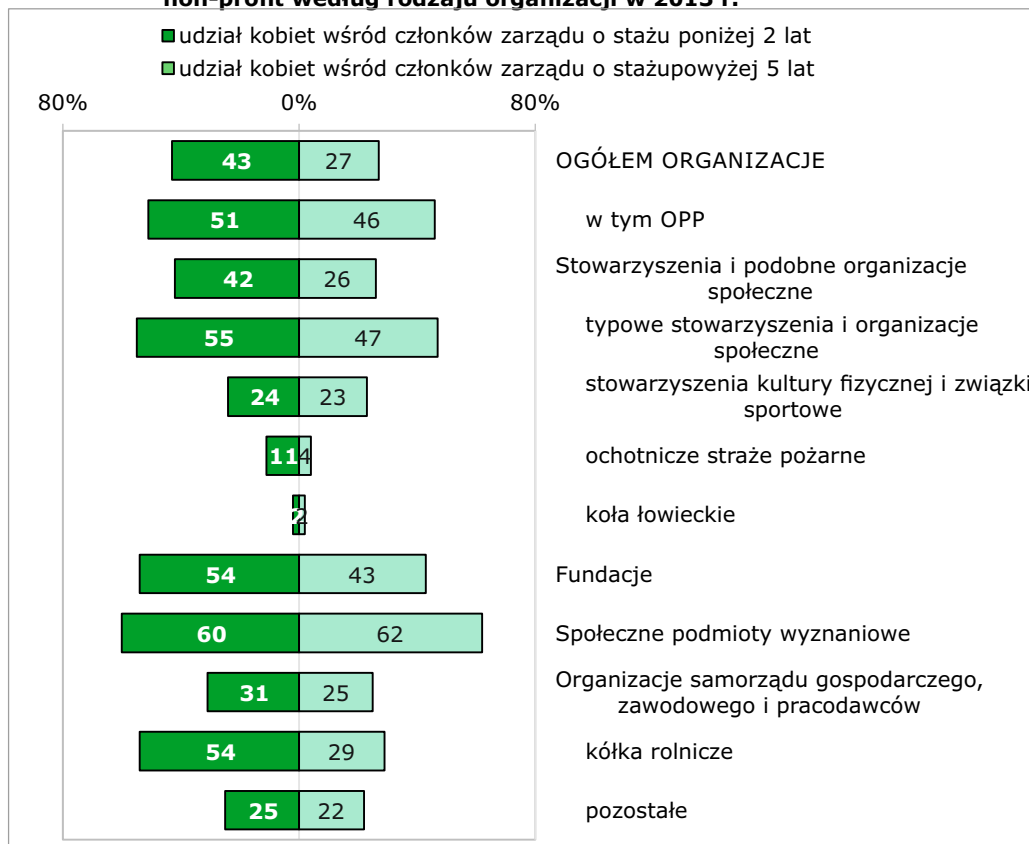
non-profit według rodzaju organizacji w 2015 r.

udział kobiet wśród członków zarządu o stażu poniżej 2 lat
udział kobiet wśród członków zarządu o stażupowyżej 5 lat

80% 0% 80%

| | | |
|---|---|---|
| 43 | 27 | OGÓŁEM ORGANIZACJE |
| 51 | 46 | w tym OPP |
| 42 | 26 | Stowarzyszenia i podobne organizacje społeczne |
| 55 | 47 | typowe stowarzyszenia i organizacje społeczne |
| 24 | 23 | stowarzyszenia kultury fizycznej i związki sportowe |
| 11 | 4 | ochotnicze straże pożarne |
| 2 | 2 | koła łowieckie |
| 54 | 43 | Fundacje |
| 60 | 62 | Społeczne podmioty wyznaniowe |
| 31 | 25 | Organizacje samorządu gospodarczego, zawodowego i pracodawców |
| 54 | 29 | kółka rolnicze |
| 25 | 22 | pozostałe |